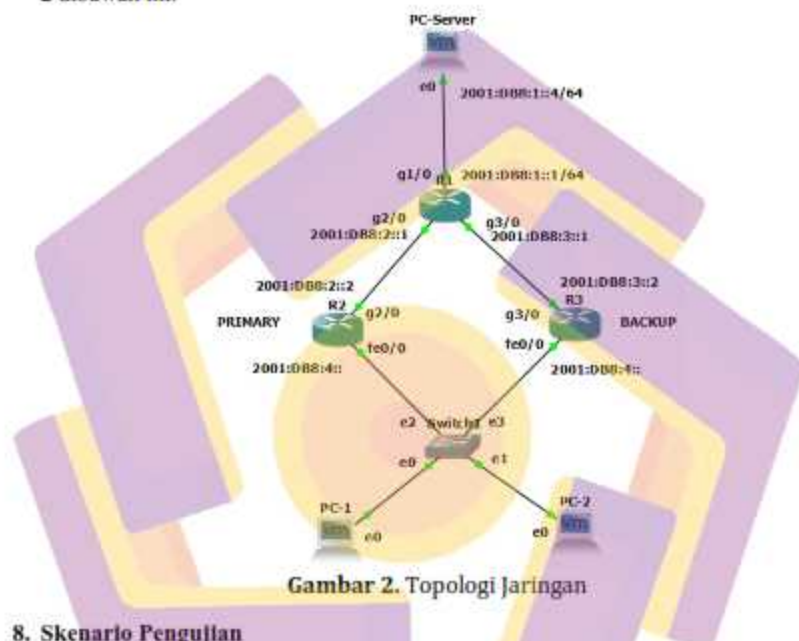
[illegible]

PC-Server

e0

2001:DB8:1::4/64

g1/0

R1

2001:DB8:1::1/64

g2/0

2001:DB8:2::1

g3/0

2001:DB8:3::1

2001:DB8:2::2

2001:DB8:3::2

R2

R3

PRIMARY

g2/0

g3/0

BACKUP

fe0/0

fe0/0

2001:DB8:4::

2001:DB8:4::

e2

Switch1

e3

e0

e1

PC-1

PC-2

e0

e0

Gambar 2. Topologi Jaringan

8. Skenario Pengujian